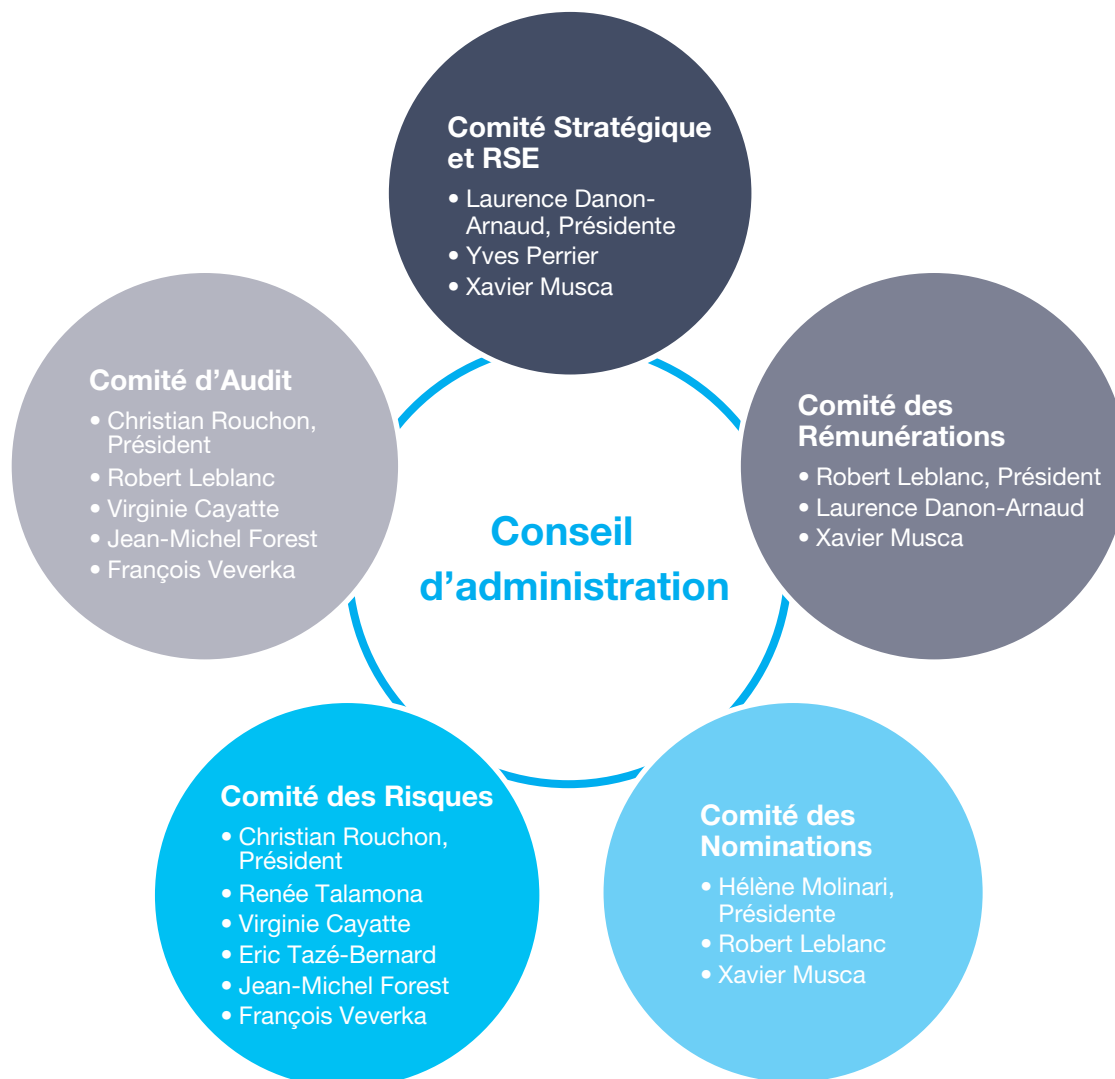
Comité Stratégique et RSE
• Laurence Danon-Arnaud, Présidente
• Yves Perrier
• Xavier Musca

Comité d'Audit
• Christian Rouchon, Président
• Robert Leblanc
• Virginie Cayatte
• Jean-Michel Forest
• François Veverka

Comité des Rémunérations
• Robert Leblanc, Président
• Laurence Danon-Arnaud
• Xavier Musca

Conseil d'administration

Comité des Risques
• Christian Rouchon, Président
• Renée Talamona
• Virginie Cayatte
• Eric Tazé-Bernard
• Jean-Michel Forest
• François Veverka

Comité des Nominations
• Hélène Molinari, Présidente
• Robert Leblanc
• Xavier Musca